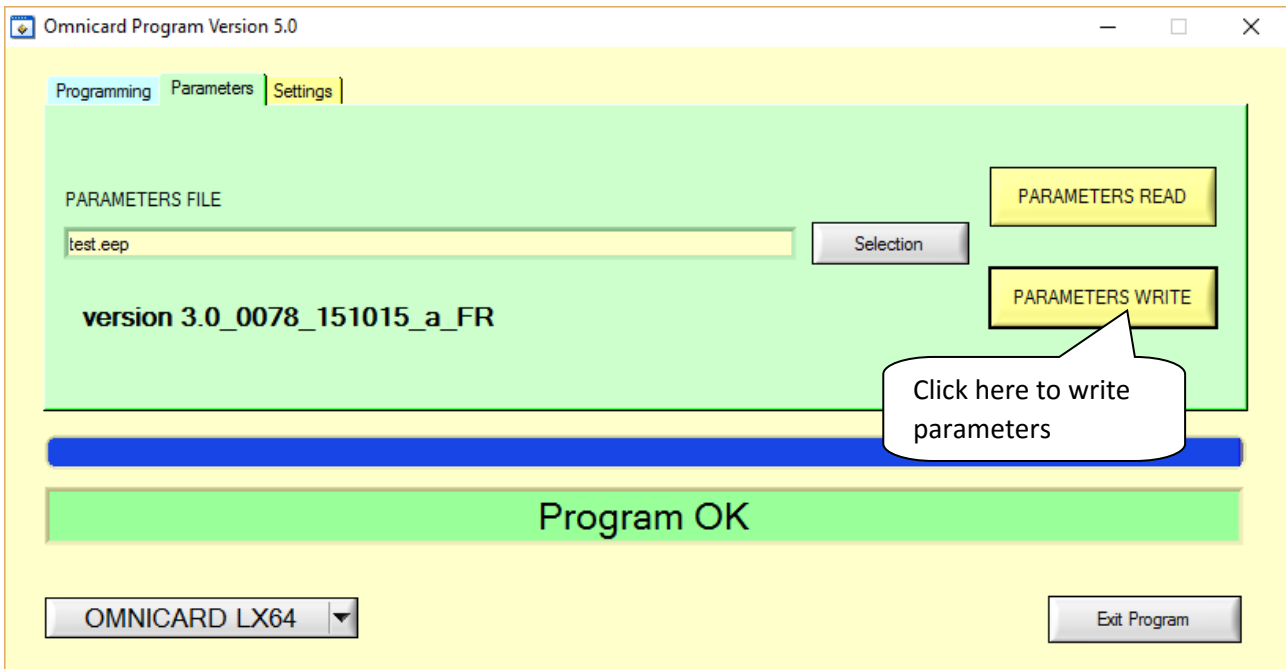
Omnicard Program Version 5.0

Programming Parameters Settings

PARAMETERS FILE

test.eep

Selection

PARAMETERS READ

PARAMETERS WRITE

version 3.0_0078_151015_a_FR

Click here to write parameters

Program OK

OMNICARD LX64

Exit Program